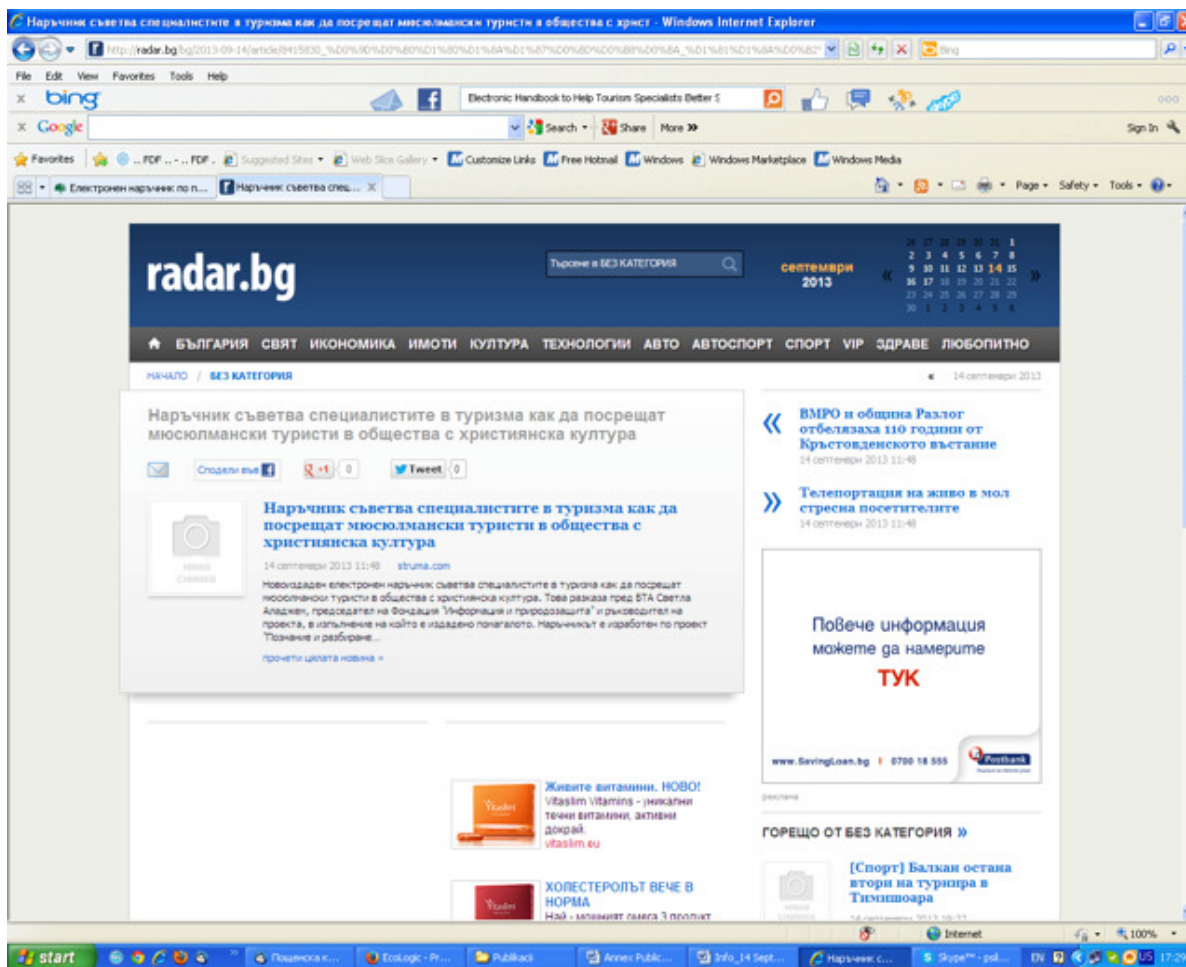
Наръчник съветва специалистите в туризма как да посрещат мюсюлмански туристи в общества с христ - Windows Internet Explorer

http://radar.bg/bg/2013-09-14/article/8415830_%D0%9D%D0%B0%D1%80%D1%8A%D1%87%D0%BD%D0%B8%D0%BA_%D1%81%D1%8A%D0%B2

Bing

File Edit View Favorites Tools Help

bing

Electronic Handbook to Help Tourism Specialists Better S

Google

Search • Share More »

Sign In

Favorites ... PDF - ... PDF . Suggested Sites • Web Slice Gallery • Customize Links Free Hotmail Windows Windows Marketplace Windows Media

Електронен наръчник по п... Наръчник съветва спец... ×

Page • Safety • Tools •

radar.bg

Търсене в БЕЗ КАТЕГОРИЯ

септември 2013

| | | | | | | |
|---|---|---|---|---|---|---|
| 26 | 27 | 28 | 29 | 30 | 31 | 1 |
| 2 | 3 | 4 | 5 | 6 | 7 | 8 |
| 9 | 10 | 11 | 12 | 13 | 14 | 15 |
| 16 | 17 | 18 | 19 | 20 | 21 | 22 |
| 23 | 24 | 25 | 26 | 27 | 28 | 29 |
| 30 | 1 | 2 | 3 | 4 | 5 | 6 |

БЪЛГАРИЯ СВЯТ ИКОНОМИКА ИМОТИ КУЛТУРА ТЕХНОЛОГИИ АВТО АВТОСПОРТ СПОРТ VIP ЗДРАВЕ ЛЮБОПИТНО

НАЧАЛО / БЕЗ КАТЕГОРИЯ

14 септември 2013

Наръчник съветва специалистите в туризма как да посрещат мюсюлмански туристи в общества с християнска култура

Сподели във | +1 | 0 | Tweet | 0

Наръчник съветва специалистите в туризма как да посрещат мюсюлмански туристи в общества с християнска култура

няма снимка

14 септември 2013 11:48 struma.com

Новоиздаден електронен наръчник съветва специалистите в туризма как да посрещат мюсюлмански туристи в общества с християнска култура. Това разказа пред БТА Светла Аладжем, председател на Фондация "Информация и природозащита" и ръководител на проекта, в изпълнение на който е издадено помагалото. Наръчникът е изработен по проект "Познание и разбиране...

прочети цялата новина »

ВМРО и община Разлог отбелязаха 110 години от Кръстовденското въстание
14 септември 2013 11:48

Телепортация на живо в мол стресна посетителите
14 септември 2013 11:48

Повече информация можете да намерите
ТУК

www.SavingLoan.bg | 0700 18 555 Postbank

реклама

Живите витамини. НОВО!
Vitaslim Vitamins - уникални течни витамини, активни докрай.
vitaslim.eu

ХОЛЕСТЕРОЛЪТ ВЕЧЕ В НОРМА
Най - мощният хмела 3 продукт

ГОРЕЩО ОТ БЕЗ КАТЕГОРИЯ »

[Спорт] Балкан остана втори на турнира в Тимишоара

Internet 100%

start Пощенска к... EcoLogic - Pr... Publikaci Annex Public... Info_14 Sept... Наръчник с... Skype™ - psl... EN 17:29